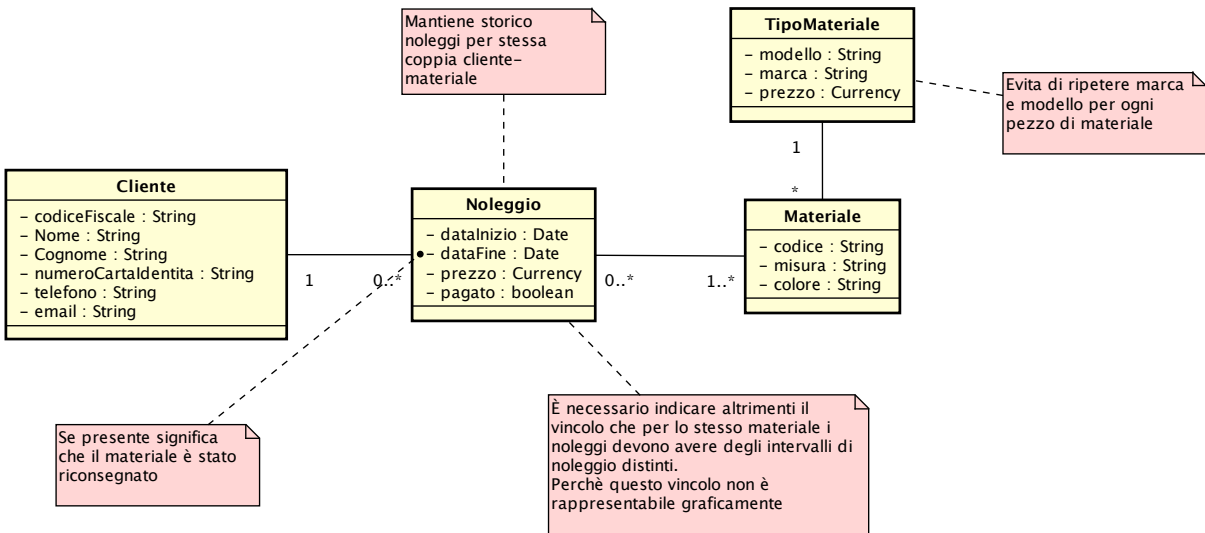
Mantiene storico noleggi per stessa coppia cliente–materiale

TipoMateriale
- modello : String
- marca : String
- prezzo : Currency

Evita di ripetere marca e modello per ogni pezzo di materiale

1

*

Cliente
- codiceFiscale : String
- Nome : String
- Cognome : String
- numeroCartaIdentita : String
- telefono : String
- email : String

1

0..*

Noleggio
- dataInizio : Date
- dataFine : Date
- prezzo : Currency
- pagato : boolean

0..*

1..*

Materiale
- codice : String
- misura : String
- colore : String

Se presente significa che il materiale è stato riconsegnato

È necessario indicare altrimenti il vincolo che per lo stesso materiale i noleggi devono avere degli intervalli di noleggio distinti.
Perchè questo vincolo non è rappresentabile graficamente